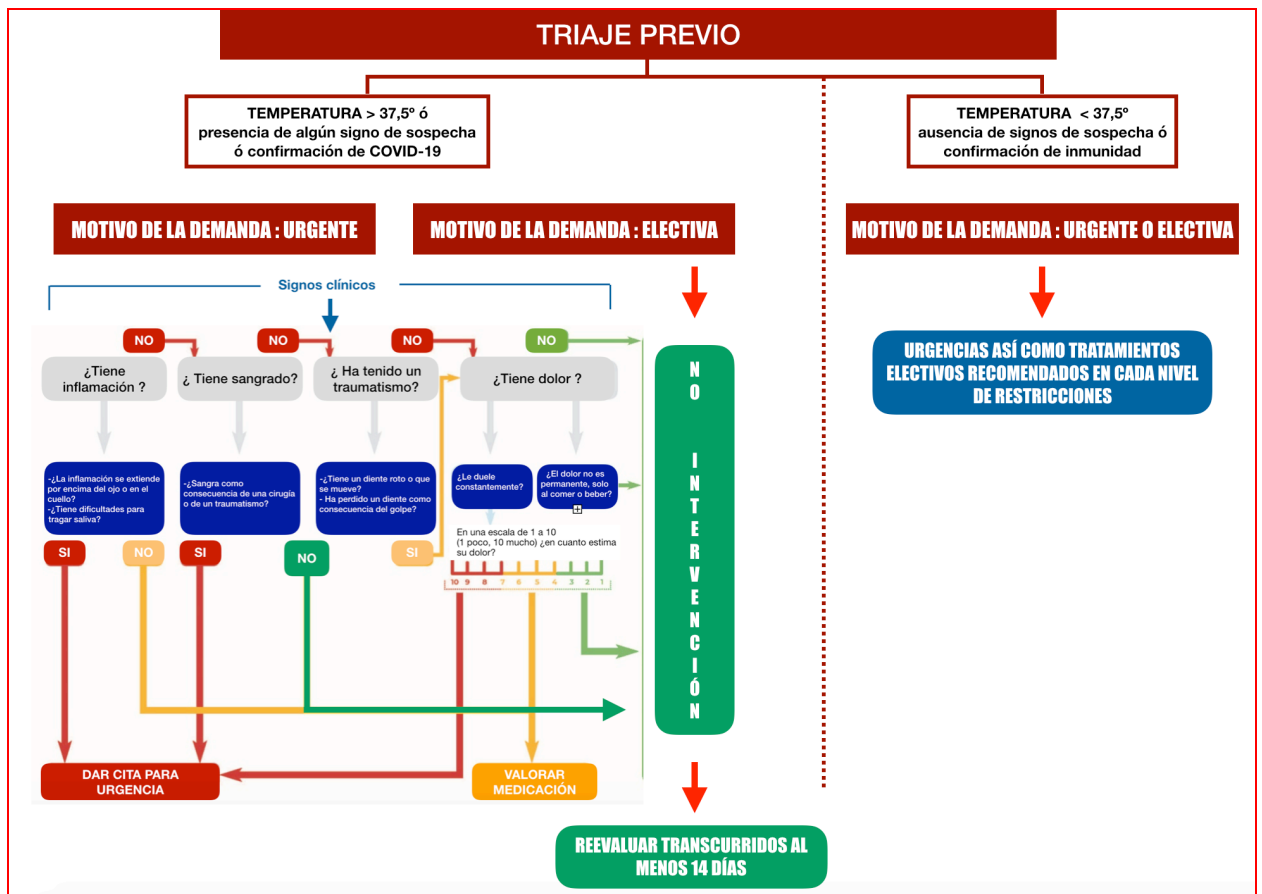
TRIAJE PREVIO

TEMPERATURA > 37,5º ó presencia de algún signo de sospecha ó confirmación de COVID-19

TEMPERATURA < 37,5º ausencia de signos de sospecha ó confirmación de inmunidad

MOTIVO DE LA DEMANDA : URGENTE

MOTIVO DE LA DEMANDA : ELECTIVA

MOTIVO DE LA DEMANDA : URGENTE O ELECTIVA

Signos clínicos

NO

NO

NO

NO

¿Tiene inflamación ?

¿ Tiene sangrado?

¿ Ha tenido un traumatismo?

¿Tiene dolor ?

-¿La inflamación se extiende por encima del ojo o en el cuello?
-¿Tiene dificultades para tragar saliva?

-¿Sangra como consecuencia de una cirugía o de un traumatismo?

-¿Tiene un diente roto o que se mueve?
- Ha perdido un diente como consecuencia del golpe?

¿Le duele constantemente?

¿El dolor no es permanente, solo al comer o beber?

En una escala de 1 a 10 (1 poco, 10 mucho) ¿en cuanto estima su dolor?

10 9 8 7 6 5 4 3 2 1

SI

NO

SI

NO

SI

DAR CITA PARA URGENCIA

VALORAR MEDICACIÓN

NO INTERVENCIÓN

REEVALUAR TRANSCURRIDOS AL MENOS 14 DÍAS

URGENCIAS ASÍ COMO TRATAMIENTOS ELECTIVOS RECOMENDADOS EN CADA NIVEL DE RESTRICCIONES